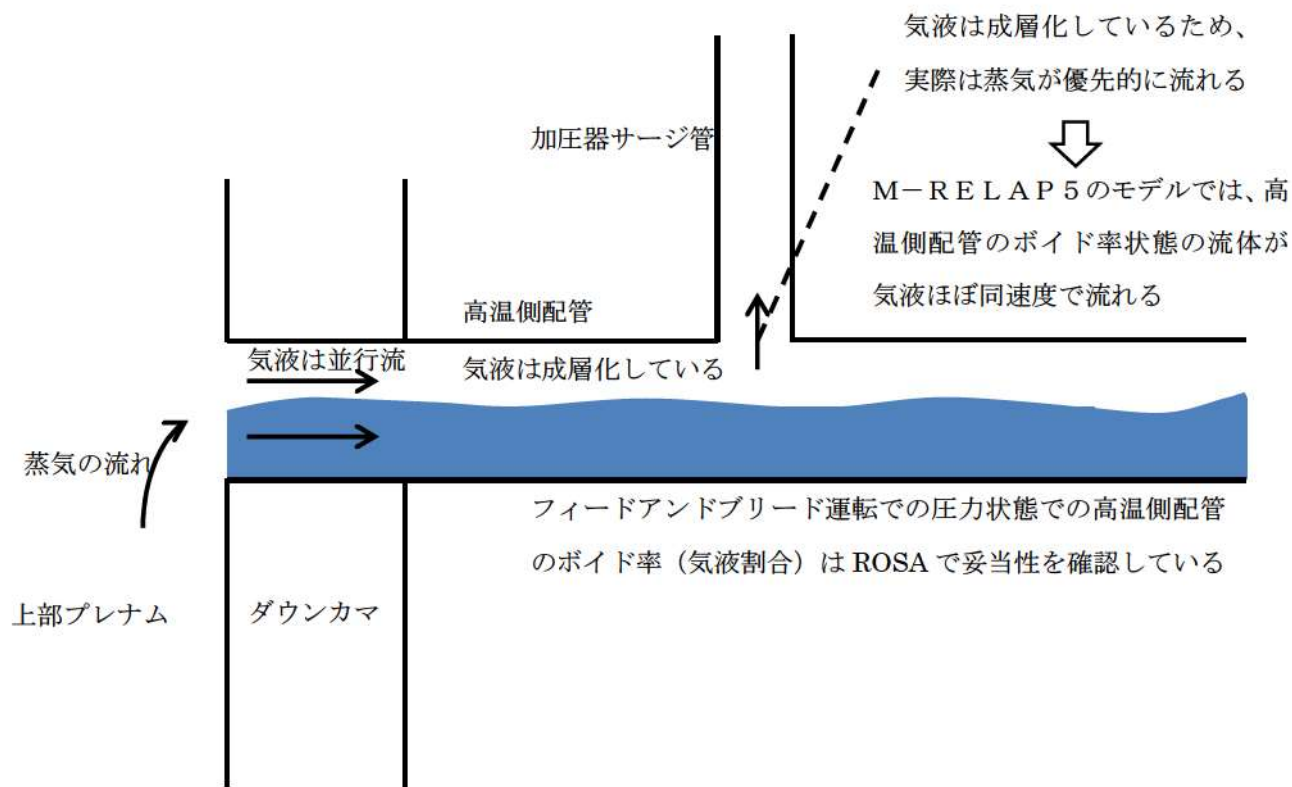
気液は成層化しているため、実際は蒸気が優先的に流れる

加圧器サージ管

M－RELAP５のモデルでは、高温側配管のボイド率状態の流体が気液ほぼ同速度で流れる

高温側配管

気液は並行流

気液は成層化している

蒸気の流れ

フィードアンドブリード運転での圧力状態での高温側配管のボイド率（気液割合）はROSAで妥当性を確認している

上部プレナム

ダウンカマ